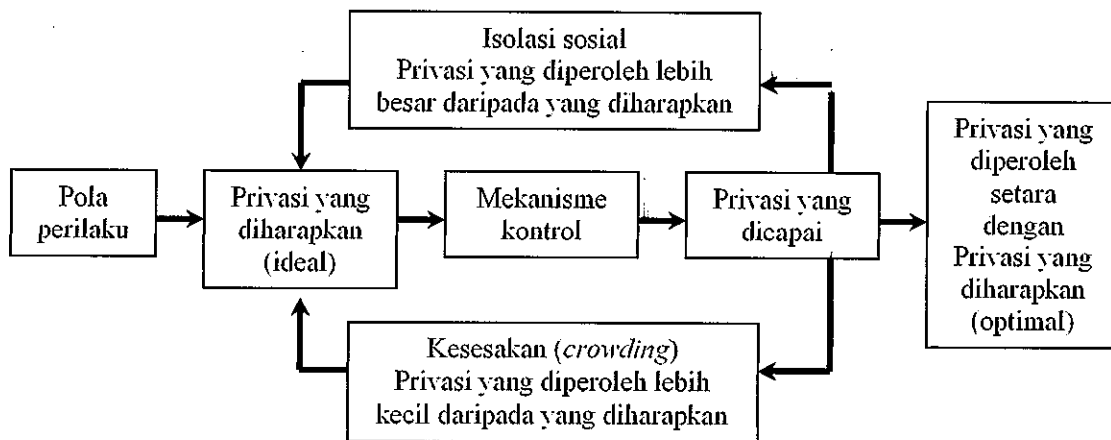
Isolasi sosial
Privasi yang diperoleh lebih besar daripada yang diharapkan

Pola perilaku

Privasi yang diharapkan (ideal)

Mekanisme kontrol

Privasi yang dicapai

Privasi yang diperoleh setara dengan Privasi yang diharapkan (optimal)

Kesesakan (*crowding*)
Privasi yang diperoleh lebih kecil daripada yang diharapkan